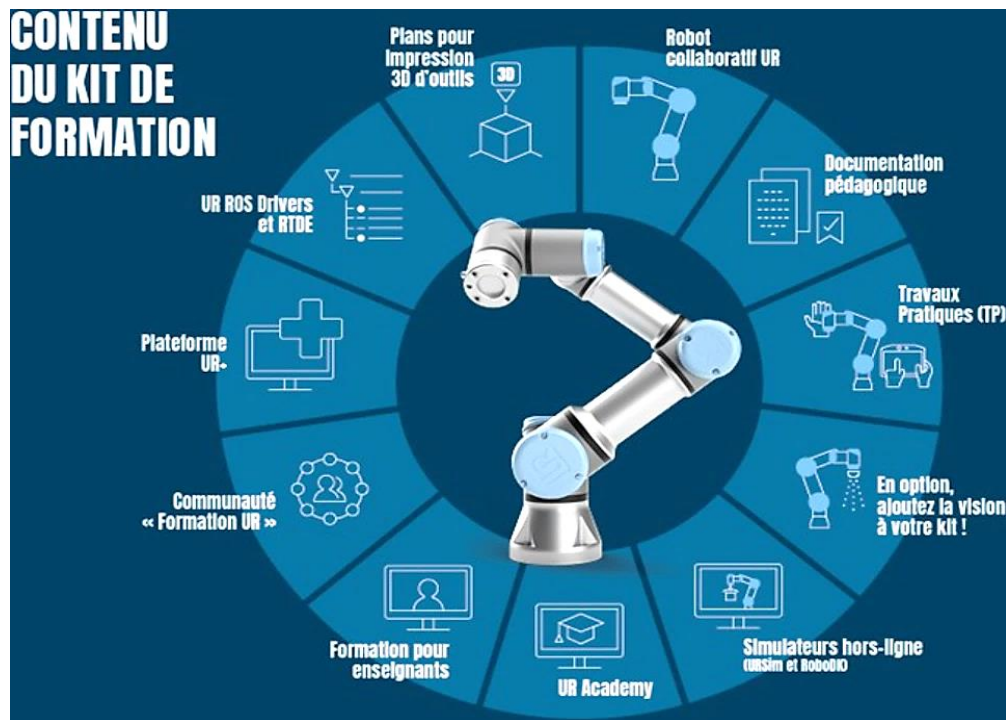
CONTENU DU KIT DE FORMATION

Plans pour impression 3D d'outils

3D

Robot collaboratif UR

Documentation pédagogique

Travaux Pratiques (TP)

En option, ajoutez la vision à votre kit !

Simulateurs hors-ligne (URSim et RoboDK)

UR Academy

Formation pour enseignants

Communauté « Formation UR »

Plateforme UR+

UR ROS Drivers et RTDE